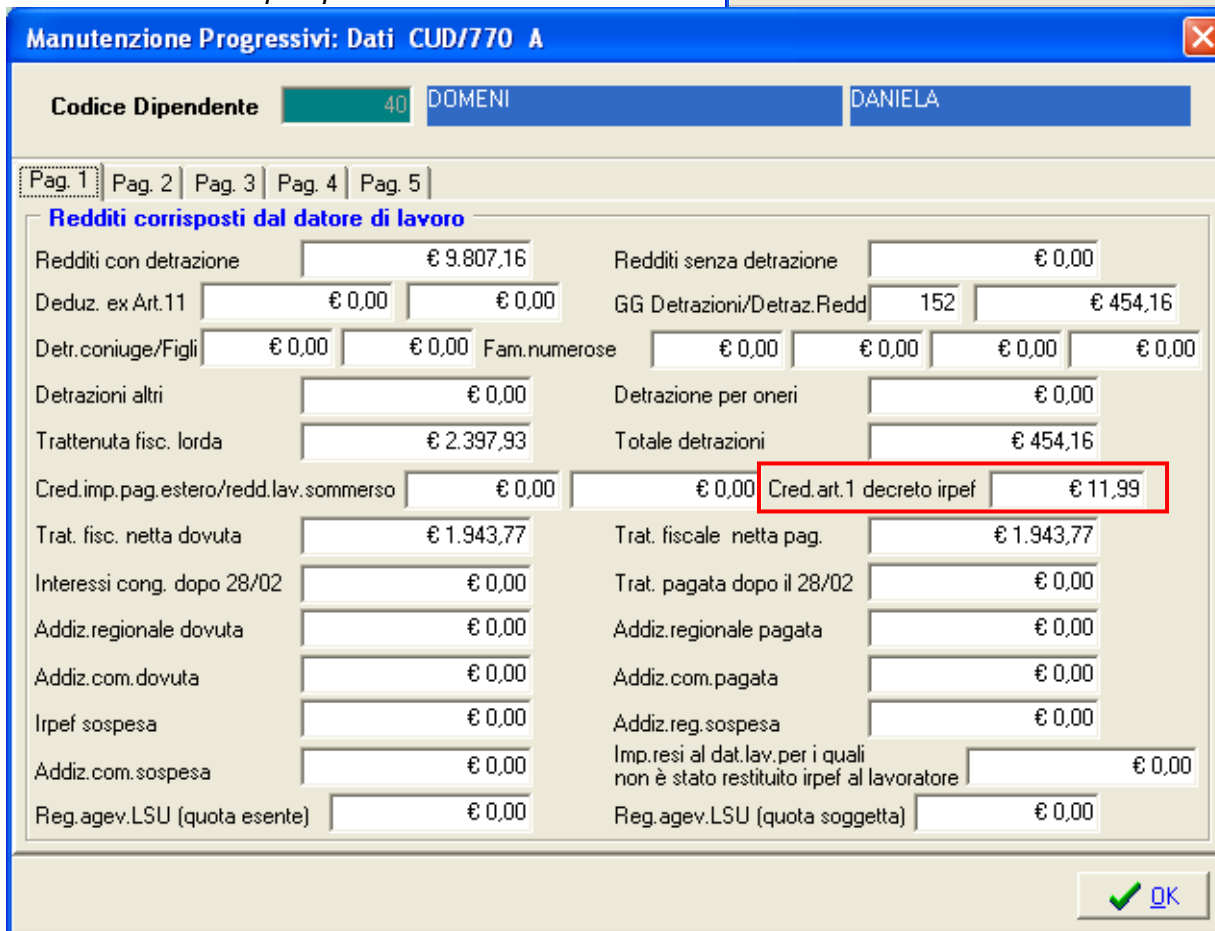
Manutenzione Progressivi: Dati CUD/770 A

Codice Dipendente 40 DOMENI DANIELA

Pag. 1 Pag. 2 Pag. 3 Pag. 4 Pag. 5

Redditi corrisposti dal datore di lavoro

Redditi con detrazione € 9.807,16
Redditi senza detrazione € 0,00
Deduz. ex Art.11 € 0,00 € 0,00
GG Detrazioni/Detraz.Redd 152 € 454,16
Detr.coniuge/Figli € 0,00 € 0,00
Fam.numerose € 0,00 € 0,00 € 0,00 € 0,00
Detrazioni altri € 0,00
Detrazione per oneri € 0,00
Trattenuta fisc. lorda € 2.397,93
Totale detrazioni € 454,16
Cred.imp.pag.estero/redd.lav.sommerso € 0,00 € 0,00
Cred.art.1 decreto irpef € 11,99
Trat. fisc. netta dovuta € 1.943,77
Trat. fiscale netta pag. € 1.943,77
Interessi cong. dopo 28/02 € 0,00
Trat. pagata dopo il 28/02 € 0,00
Addiz.regionale dovuta € 0,00
Addiz.regionale pagata € 0,00
Addiz.com.dovuta € 0,00
Addiz.com.pagata € 0,00
Irpef sospesa € 0,00
Addiz.reg.sospesa € 0,00
Addiz.com.sospesa € 0,00
Imp.resi al dat.lav.per i quali non è stato restituito irpef al lavoratore € 0,00
Reg.agev.LSU (quota esente) € 0,00
Reg.agev.LSU (quota soggetta) € 0,00

OK